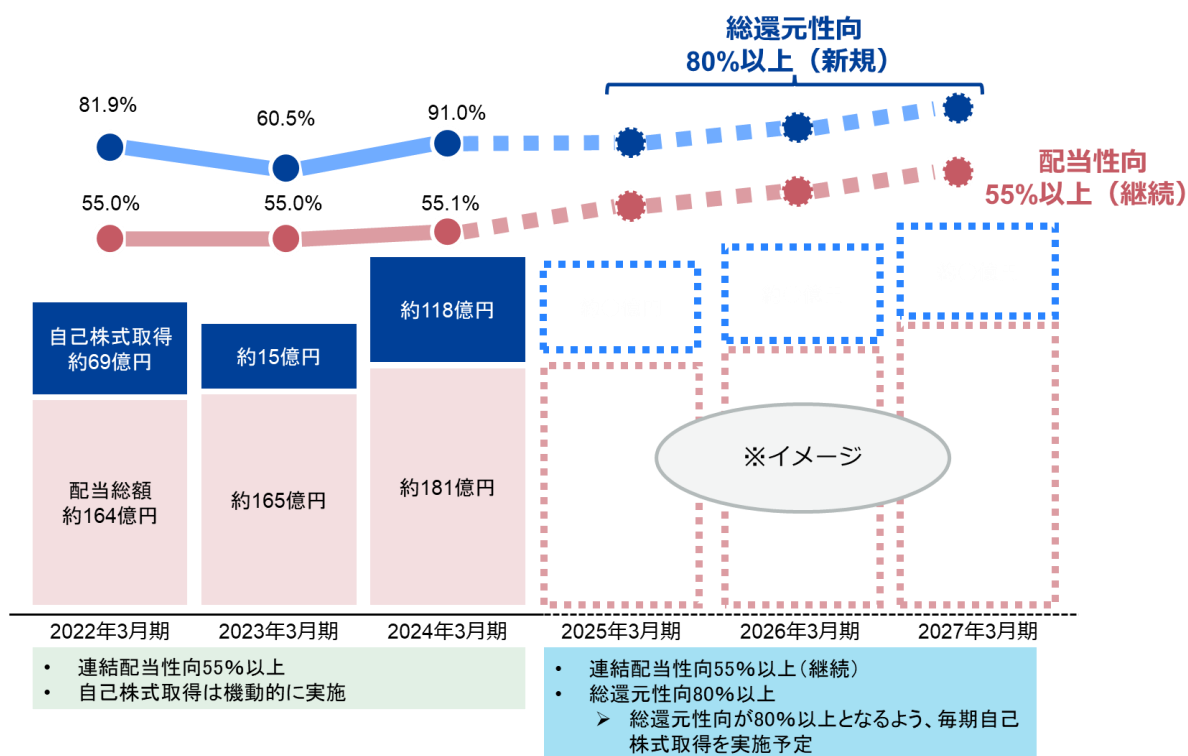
総還元性向
80%以上（新規）

配当性向
55%以上（継続）

81.9%
60.5%
91.0%

55.0%
55.0%
55.1%

自己株式取得
約69億円

約15億円

約118億円

配当総額
約164億円

約165億円

約181億円

※イメージ

2022年3月期
2023年3月期
2024年3月期
2025年3月期
2026年3月期
2027年3月期

• 連結配当性向55%以上
• 自己株式取得は機動的に実施

• 連結配当性向55%以上（継続）
• 総還元性向80%以上
➢ 総還元性向が80%以上となるよう、毎期自己株式取得を実施予定